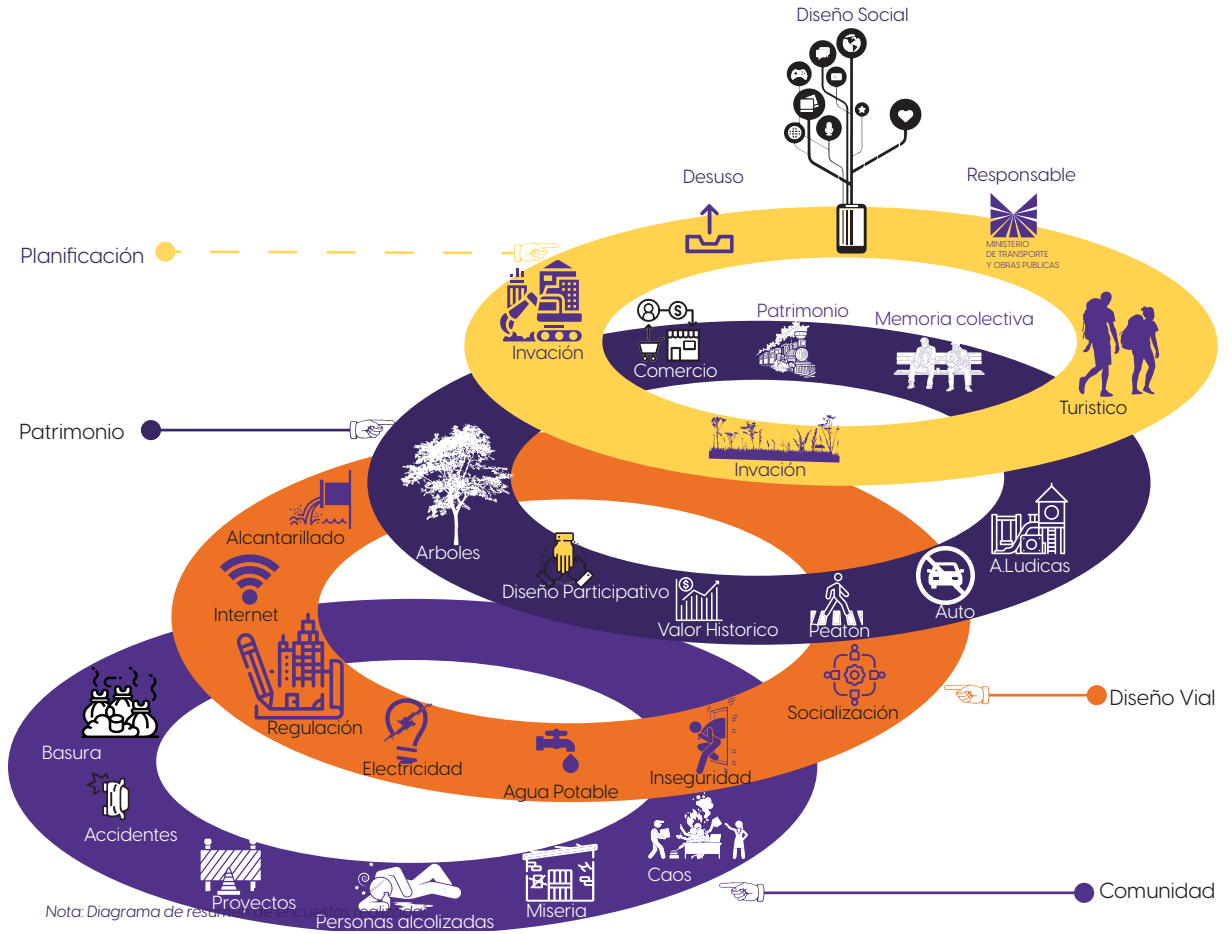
Diseño Social

Desuso

Responsable

MINISTERIO DE TRANSPORTE Y OBRAS PUBLICAS

Planificación

Invación

Comercio

Patrimonio

Memoria colectiva

Turistico

Invación

Patrimonio

Arboles

Alcantarillado

Internet

Diseño Participativo

Valor Historico

Peaton

Auto

A.Ludicas

Regulación

Electricidad

Agua Potable

Inseguridad

Socialización

Diseño Vial

Basura

Accidentes

Proyectos

Personas alcolizadas

Miseria

Caos

Comunidad

Nota: Diagrama de resum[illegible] de encuestas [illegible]